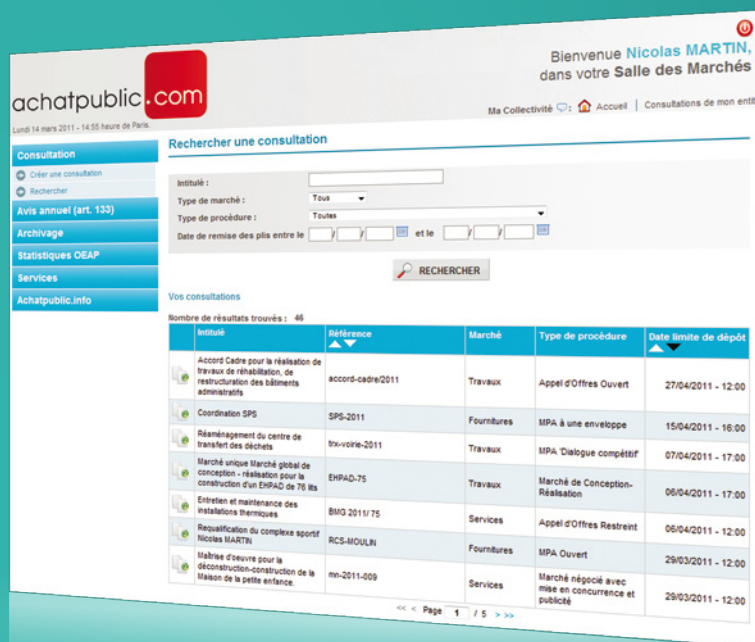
achatpublic.com

Bienvenue Nicolas MARTIN, dans votre Salle des Marchés

Lundi 14 mars 2011 - 14:55 heure de Paris.

Ma Collectivité | Accueil | Consultations de mon enti

Consultation
Créer une consultation
Rechercher
Avis annuel (art. 133)
Archivage
Statistiques OEAP
Services
Achatpublic.info

Rechercher une consultation

Intitulé :
Type de marché : Tous
Type de procédure : Toutes
Date de remise des plis entre le / / et le / /

RECHERCHER

Vos consultations

Nombre de résultats trouvés : 46

| | Intitulé | Référence | Marché | Type de procédure | Date limite de dépôt |
|---|---|---|---|---|---|
| | Accord Cadre pour la réalisation de travaux de réhabilitation, de restructuration des bâtiments administratifs | accord-cadre/2011 | Travaux | Appel d'Offres Ouvert | 27/04/2011 - 12:00 |
| | Coordination SPS | SPS-2011 | Fournitures | MPA à une enveloppe | 15/04/2011 - 16:00 |
| | Réaménagement du centre de transfert des déchets | trx-voirie-2011 | Travaux | MPA 'Dialogue compétitif' | 07/04/2011 - 17:00 |
| | Marché unique Marché global de conception - réalisation pour la construction d'un EHPAD de 76 lits | EHPAD-75 | Travaux | Marché de Conception-Réalisation | 06/04/2011 - 17:00 |
| | Entretien et maintenance des installations thermiques | BMG 2011/ 75 | Services | Appel d'Offres Restreint | 06/04/2011 - 12:00 |
| | Requalification du complexe sportif Nicolas MARTIN | RCS-MOULIN | Fournitures | MPA Ouvert | 29/03/2011 - 12:00 |
| | Maîtrise d'oeuvre pour la déconstruction-construction de la Maison de la petite enfance. | mn-2011-009 | Services | Marché négocié avec mise en concurrence et publicité | 29/03/2011 - 12:00 |

<< < Page 1 / 5 > >>